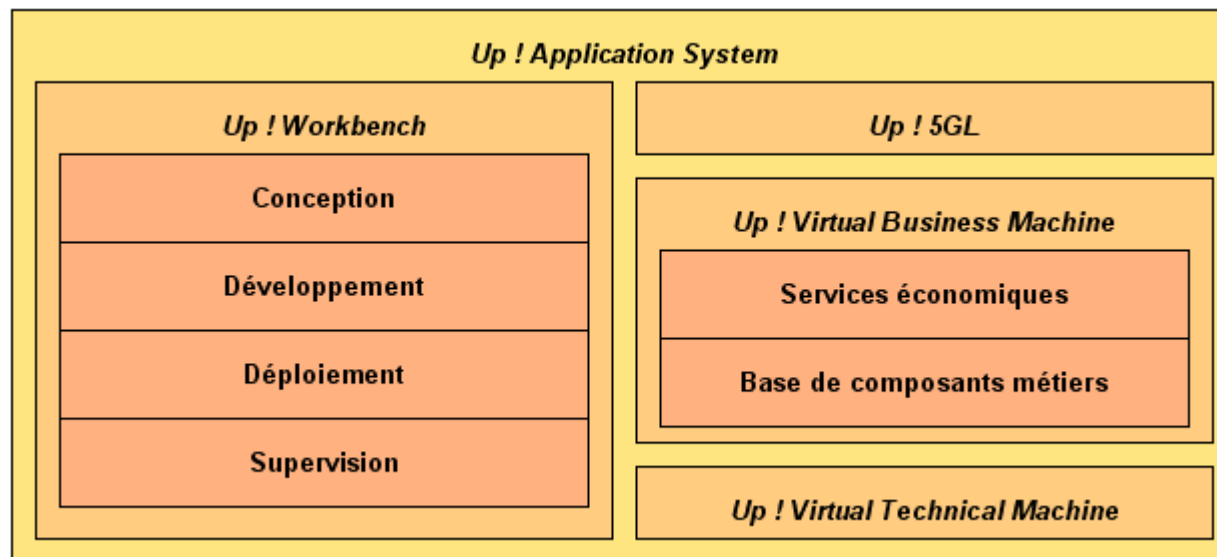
Up ! Application System

Up ! Workbench

Conception

Développement

Déploiement

Supervision

Up ! 5GL

Up ! Virtual Business Machine

Services économiques

Base de composants métiers

Up ! Virtual Technical Machine